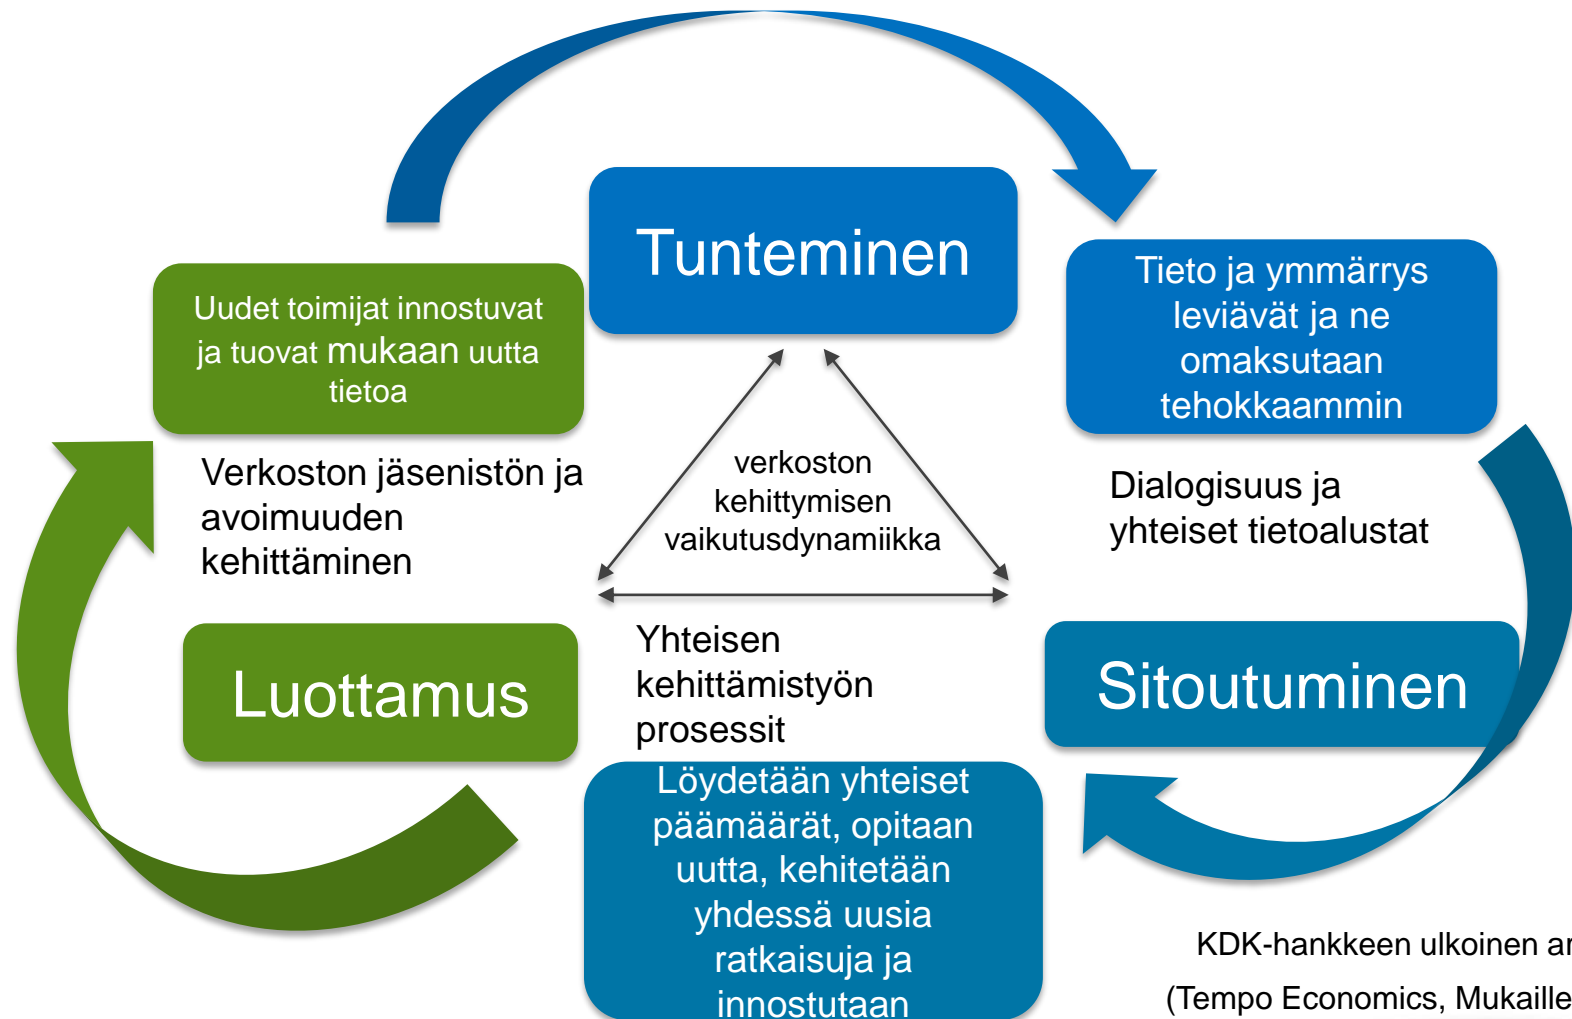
Tunteminen

Uudet toimijat innostuvat ja tuovat mukaan uutta tietoa

Tieto ja ymmärrys leviävät ja ne omaksutaan tehokkaammin

Verkoston jäsenistön ja avoimuuden kehittäminen

verkoston kehittymisen vaikutusdynamiikka

Dialogisuus ja yhteiset tietoalustat

Luottamus

Yhteisen kehittämistyön prosessit

Sitoutuminen

Löydetään yhteiset päämäärät, opitaan uutta, kehitetään yhdessä uusia ratkaisuja ja innostutaan

KDK-hankkeen ulkoinen a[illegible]
(Tempo Economics, Mukaille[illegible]